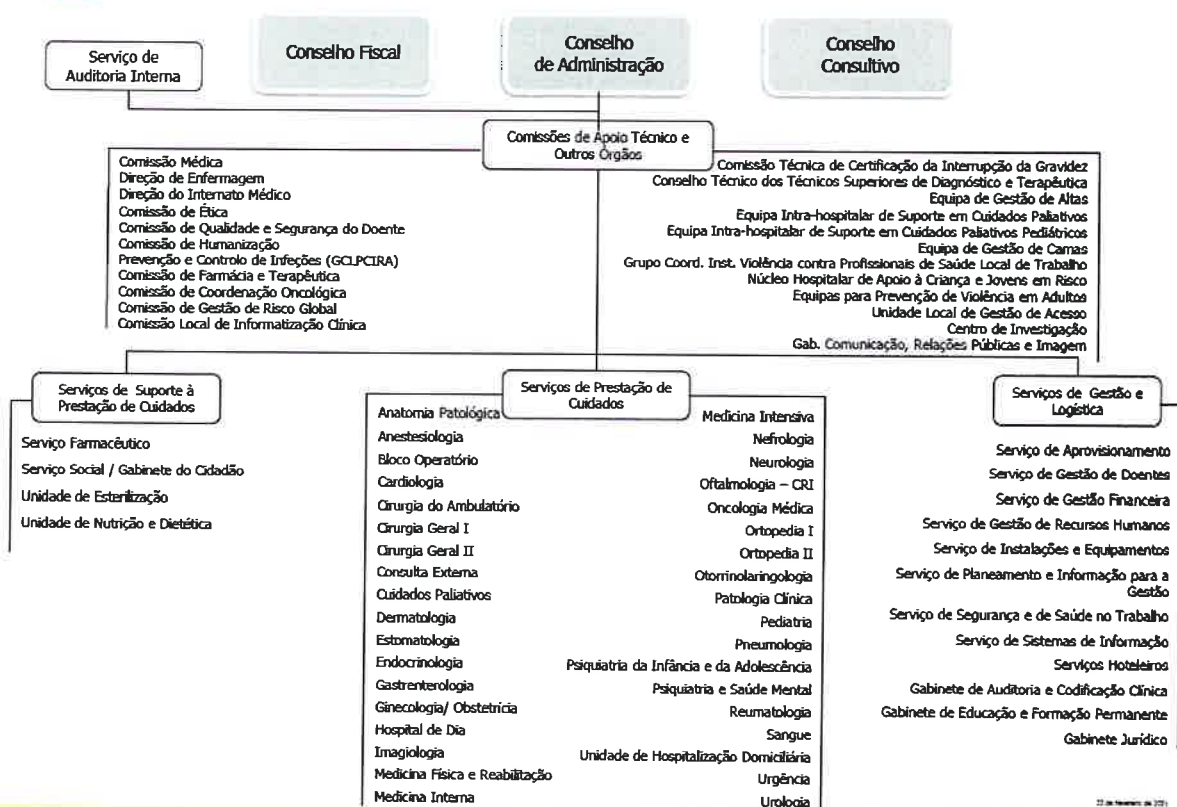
Serviço de Auditoria Interna

Conselho Fiscal

Conselho de Administração

Conselho Consultivo

Comissões de Apoio Técnico e Outros Órgãos

Comissão Médica
Direção de Enfermagem
Direção do Internato Médico
Comissão de Ética
Comissão de Qualidade e Segurança do Doente
Comissão de Humanização
Prevenção e Controlo de Infeções (GCLPCIRA)
Comissão de Farmácia e Terapêutica
Comissão de Coordenação Oncológica
Comissão de Gestão de Risco Global
Comissão Local de Informatização Clínica

Comissão Técnica de Certificação da Interrupção da Gravidez
Conselho Técnico dos Técnicos Superiores de Diagnóstico e Terapêutica
Equipa de Gestão de Altas
Equipa Intra-hospitalar de Suporte em Cuidados Paliativos
Equipa Intra-hospitalar de Suporte em Cuidados Paliativos Pediátricos
Equipa de Gestão de Camas
Grupo Coord. Inst. Violência contra Profissionais de Saúde Local de Trabalho
Núcleo Hospitalar de Apoio à Criança e Jovens em Risco
Equipas para Prevenção de Violência em Adultos
Unidade Local de Gestão de Acesso
Centro de Investigação
Gab. Comunicação, Relações Públicas e Imagem

Serviços de Suporte à Prestação de Cuidados

Serviço Farmacêutico
Serviço Social / Gabinete do Cidadão
Unidade de Esterilização
Unidade de Nutrição e Dietética

Serviços de Prestação de Cuidados

Anatomia Patológica
Anestesiologia
Bloco Operatório
Cardiologia
Cirurgia do Ambulatório
Cirurgia Geral I
Cirurgia Geral II
Consulta Externa
Cuidados Paliativos
Dermatologia
Estomatologia
Endocrinologia
Gastrenterologia
Ginecologia/ Obstetrícia
Hospital de Dia
Imagiologia
Medicina Física e Reabilitação
Medicina Interna

Medicina Intensiva
Nefrologia
Neurologia
Oftalmologia – CRI
Oncologia Médica
Ortopedia I
Ortopedia II
Otorrinolaringologia
Patologia Clínica
Pediatria
Pneumologia
Psiquiatria da Infância e da Adolescência
Psiquiatria e Saúde Mental
Reumatologia
Sangue
Unidade de Hospitalização Domiciliária
Urgência
Urologia

Serviços de Gestão e Logística

Serviço de Aprovisionamento
Serviço de Gestão de Doentes
Serviço de Gestão Financeira
Serviço de Gestão de Recursos Humanos
Serviço de Instalações e Equipamentos
Serviço de Planeamento e Informação para a Gestão
Serviço de Segurança e de Saúde no Trabalho
Serviço de Sistemas de Informação
Serviços Hoteleiros
Gabinete de Auditoria e Codificação Clínica
Gabinete de Educação e Formação Permanente
Gabinete Jurídico

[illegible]